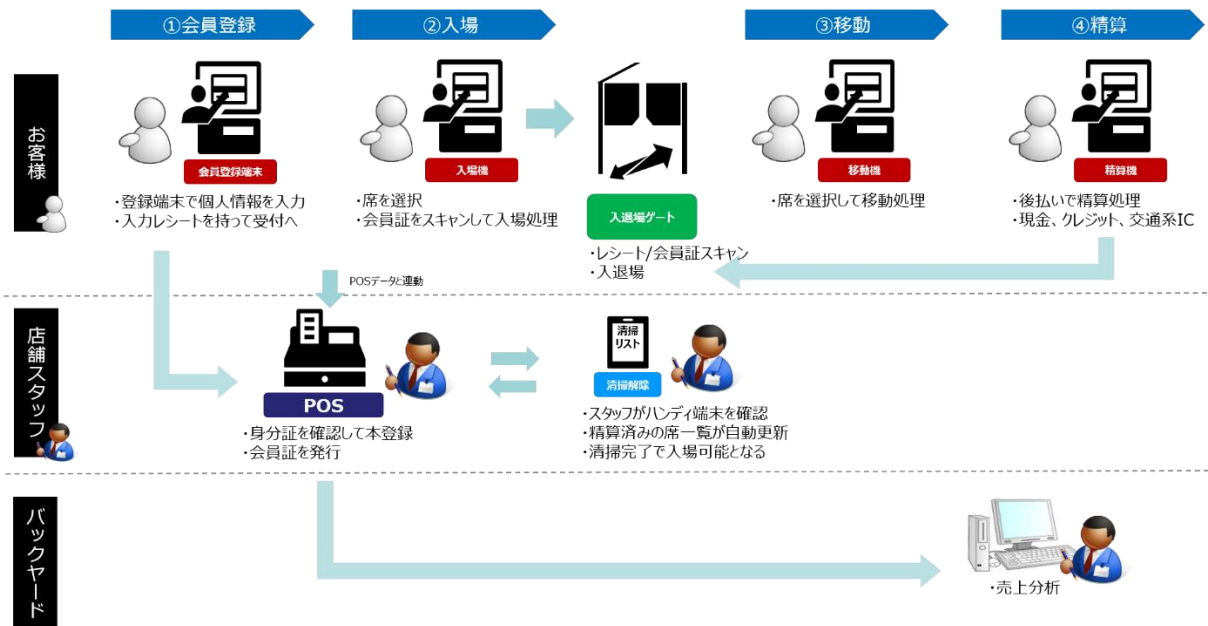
①会員登録

②入場

③移動

④精算

お客様

会員登録端末

・登録端末で個人情報を入力
・入力レシートを持って受付へ

入場機

・席を選択
・会員証をスキャンして入場処理

入退場ゲート

・レシート/会員証スキャン
・入退場

移動機

・席を選択して移動処理

精算機

・後払いで精算処理
・現金、クレジット、交通系IC

POSデータと連動

店舗スタッフ

POS

・身分証を確認して本登録
・会員証を発行

清掃リスト

清掃解除

・スタッフがハンディ端末を確認
・精算済みの席一覧が自動更新
・清掃完了で入場可能となる

バックヤード

・売上分析